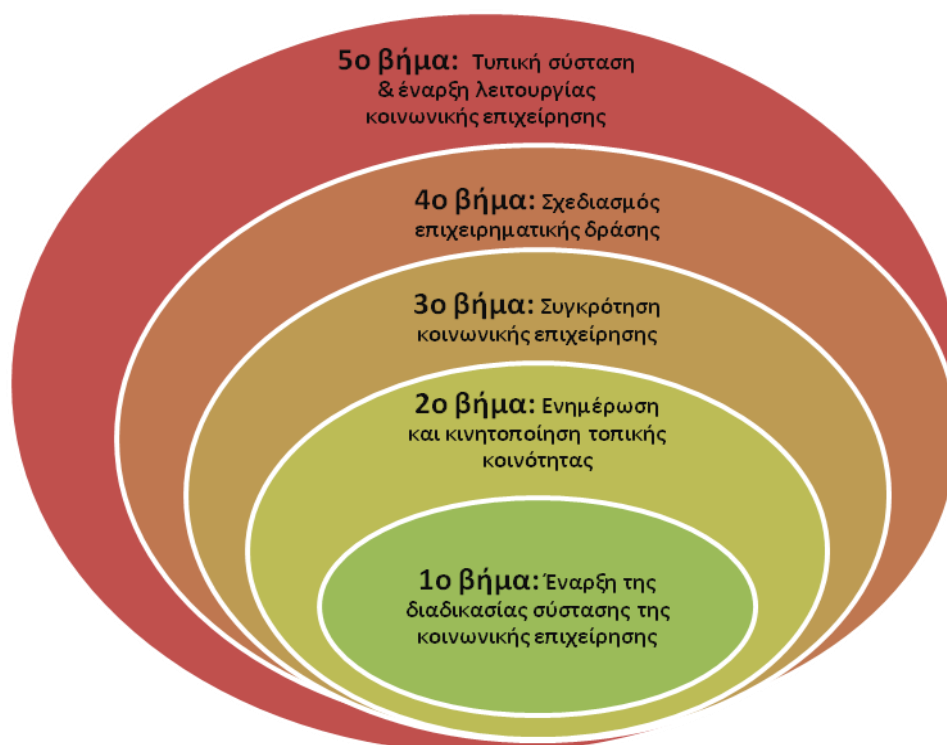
5ο βήμα: Τυπική σύσταση & έναρξη λειτουργίας κοινωνικής επιχείρησης

4ο βήμα: Σχεδιασμός επιχειρηματικής δράσης

3ο βήμα: Συγκρότηση κοινωνικής επιχείρησης

2ο βήμα: Ενημέρωση και κινητοποίηση τοπικής κοινότητας

1ο βήμα: Έναρξη της διαδικασίας σύστασης της κοινωνικής επιχείρησης